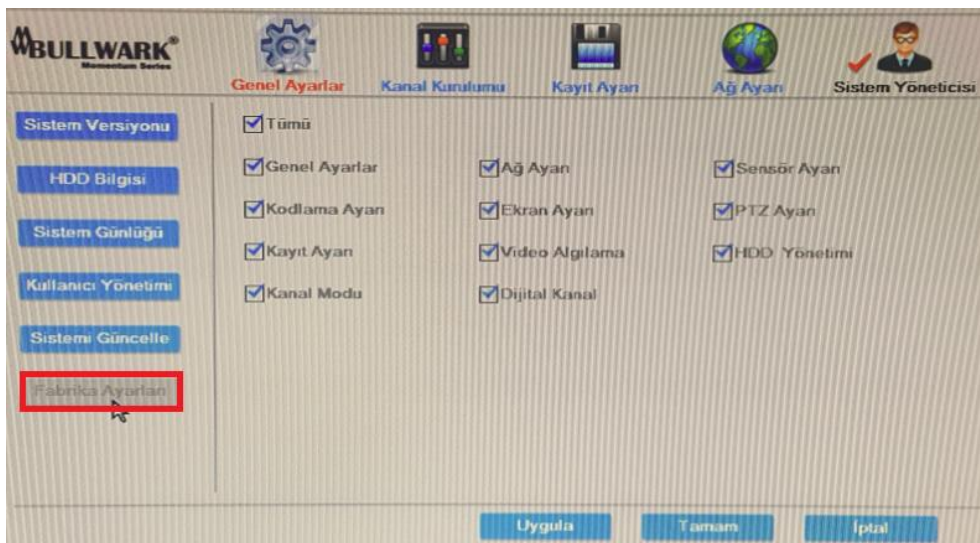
BULLWARK®
Momentum Series

Genel Ayarlar
Kanal Kurulumu
Kayıt Ayarı
Ağ Ayarı
Sistem Yöneticisi

Sistem Versiyonu
HDD Bilgisi
Sistem Günlüğü
Kullanıcı Yönetimi
Sistemi Güncelle
Fabrika Ayarları

Tümü
Genel Ayarlar
Ağ Ayarı
Sensör Ayarı
Kodlama Ayarı
Ekran Ayarı
PTZ Ayarı
Kayıt Ayarı
Video Algılama
HDD Yönetimi
Kanal Modu
Dijital Kanal

Uygula
Tamam
İptal